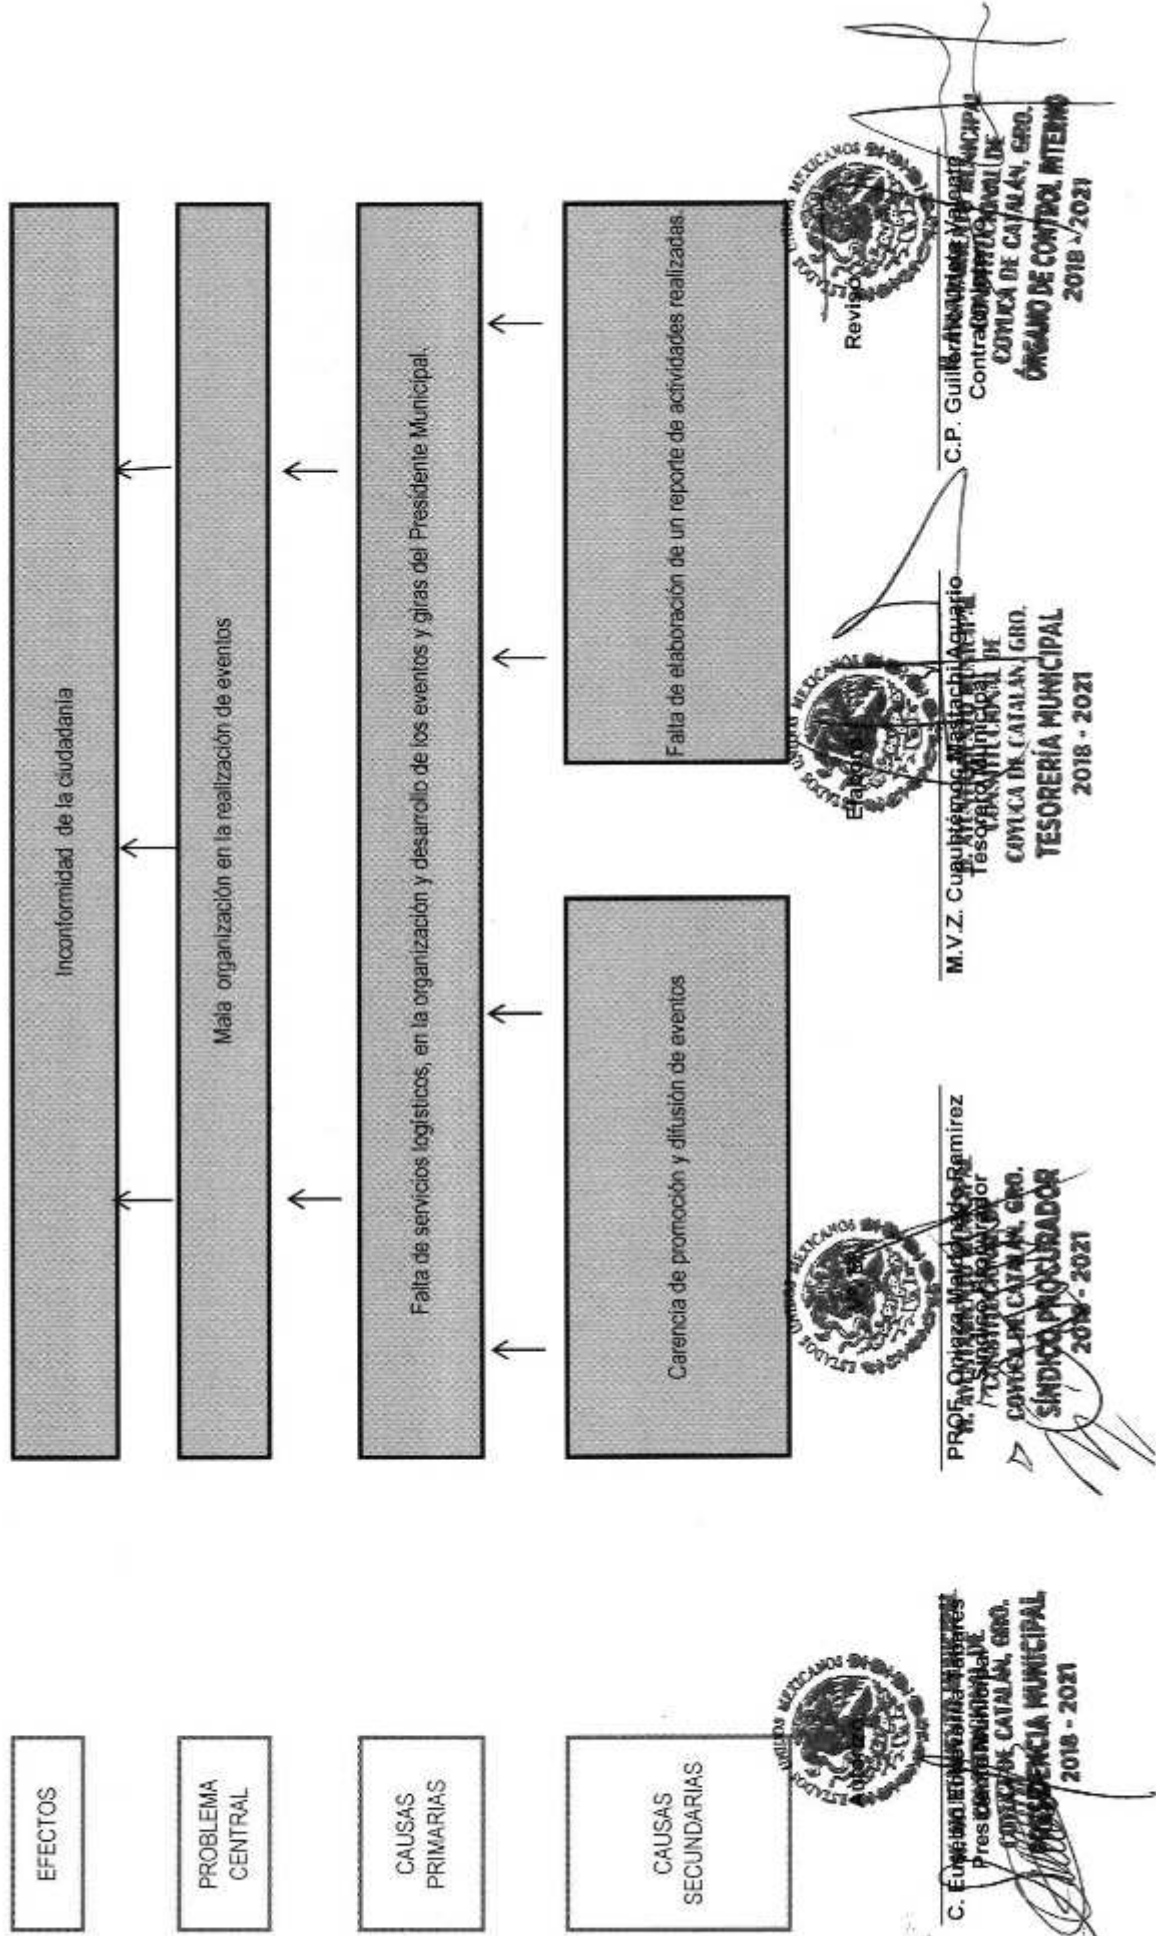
EFECTOS

Inconformidad de la ciudadania

PROBLEMA CENTRAL

Mala organización en la realización de eventos

CAUSAS PRIMARIAS

Falta de servicios logísticos, en la organización y desarrollo de los eventos y giras del Presidente Municipal.

CAUSAS SECUNDARIAS

Carencia de promoción y difusión de eventos

Falta de elaboración de un reporte de actividades realizadas.

Autorizó
C. Eusebio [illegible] Flores
Presidente Municipal
H. AYUNTAMIENTO MUNICIPAL DE COYUCA DE CATALÁN, GRO.
PRESIDENCIA MUNICIPAL
2018 - 2021

PROF. Orlanza Maldonado Ramirez
Síndico Procurador
H. AYUNTAMIENTO MUNICIPAL DE COYUCA DE CATALÁN, GRO.
SÍNDICO PROCURADOR
2018 - 2021

Elaboró
M.V.Z. Cuauhtémoc Mastache Aquario
Tesorero Municipal
H. AYUNTAMIENTO MUNICIPAL DE COYUCA DE CATALÁN, GRO.
TESORERÍA MUNICIPAL
2018 - 2021

Revisó
C.P. Guillermo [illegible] Vargas
Contralor Municipal
H. AYUNTAMIENTO MUNICIPAL DE COYUCA DE CATALÁN, GRO.
ÓRGANO DE CONTROL INTERNO
2018 - 2021

ESTADOS UNIDOS MEXICANOS